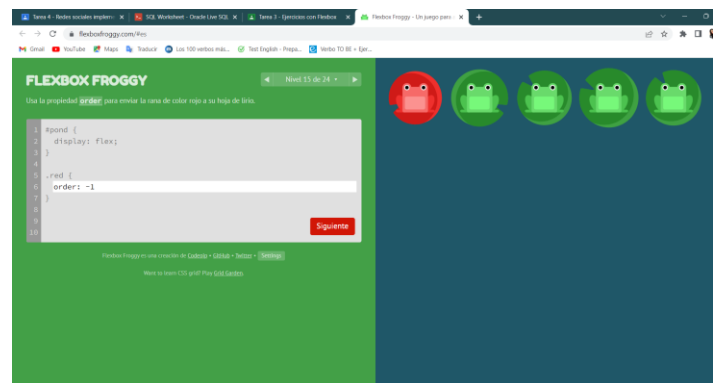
Tarea 4 - Redes sociales impleme × | SQL Worksheet - Oracle Live SQL × | Tarea 3 - Ejercicios con Flexbox × | Flexbox Froggy - Un juego para × | +

flexboxfroggy.com/#es

Gmail YouTube Maps Traducir Los 100 verbos más... Test English - Prepa... Verbo TO BE + Ejer...

FLEXBOX FROGGY

◄ Nivel 15 de 24 ▾ ►

Usa la propiedad order para enviar la rana de color rojo a su hoja de lirio.

1 #pond {
2 display: flex;
3 }
4
5 .red {
6 order: -1
7 }
8
9
10

Siguiente

Flexbox Froggy es una creación de Codepip • GitHub • Twitter • Settings

Want to learn CSS grid? Play Grid Garden.